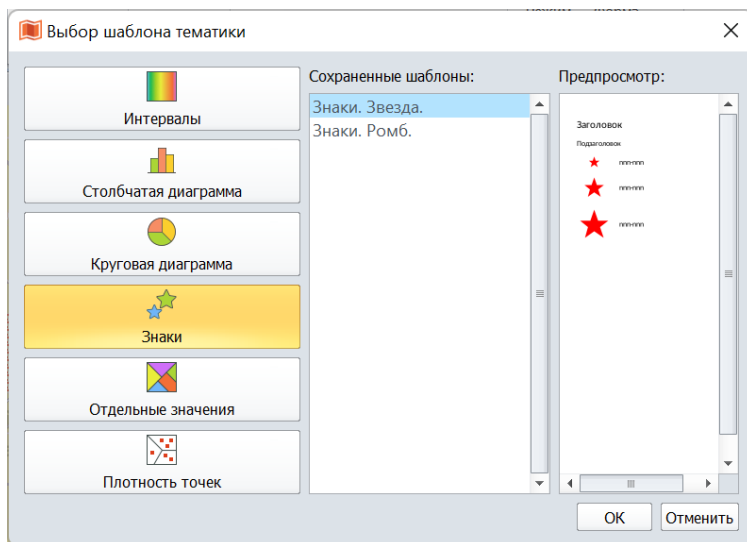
Выбор шаблона тематики

Интервалы

Столбчатая диаграмма

Круговая диаграмма

Знаки

Отдельные значения

Плотность точек

Сохраненные шаблоны:

Знаки. Звезда.
Знаки. Ромб.

Предпросмотр:

Заголовок
Подзаголовок
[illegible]
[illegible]
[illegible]

OK
Отменить